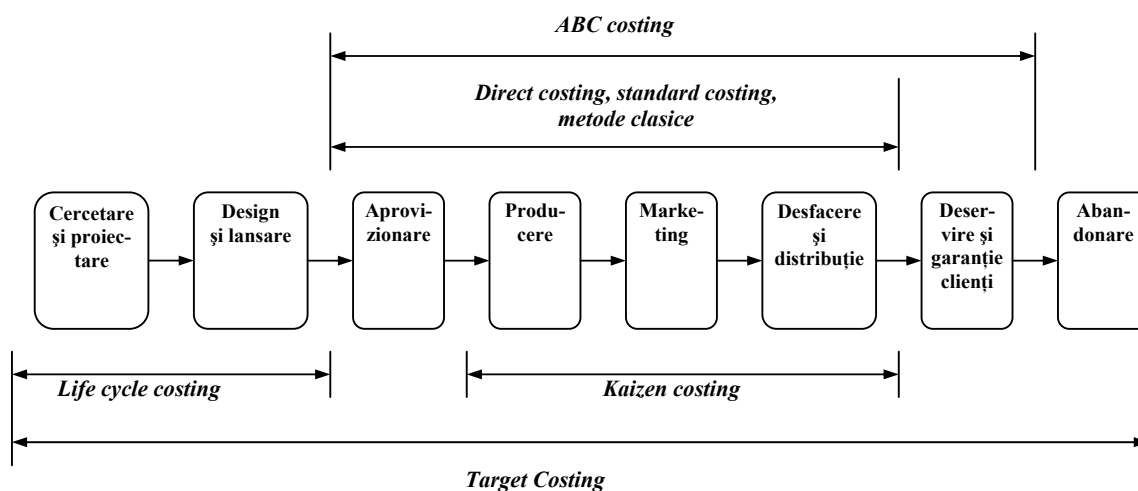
ABC costing

Direct costing, standard costing, metode clasice

Cercetare şi proiectare

Design şi lansare

Aprovizionare

Producere

Marketing

Desfacere şi distribuţie

Deservire şi garanţie clienţi

Abandonare

Life cycle costing

Kaizen costing

Target Costing